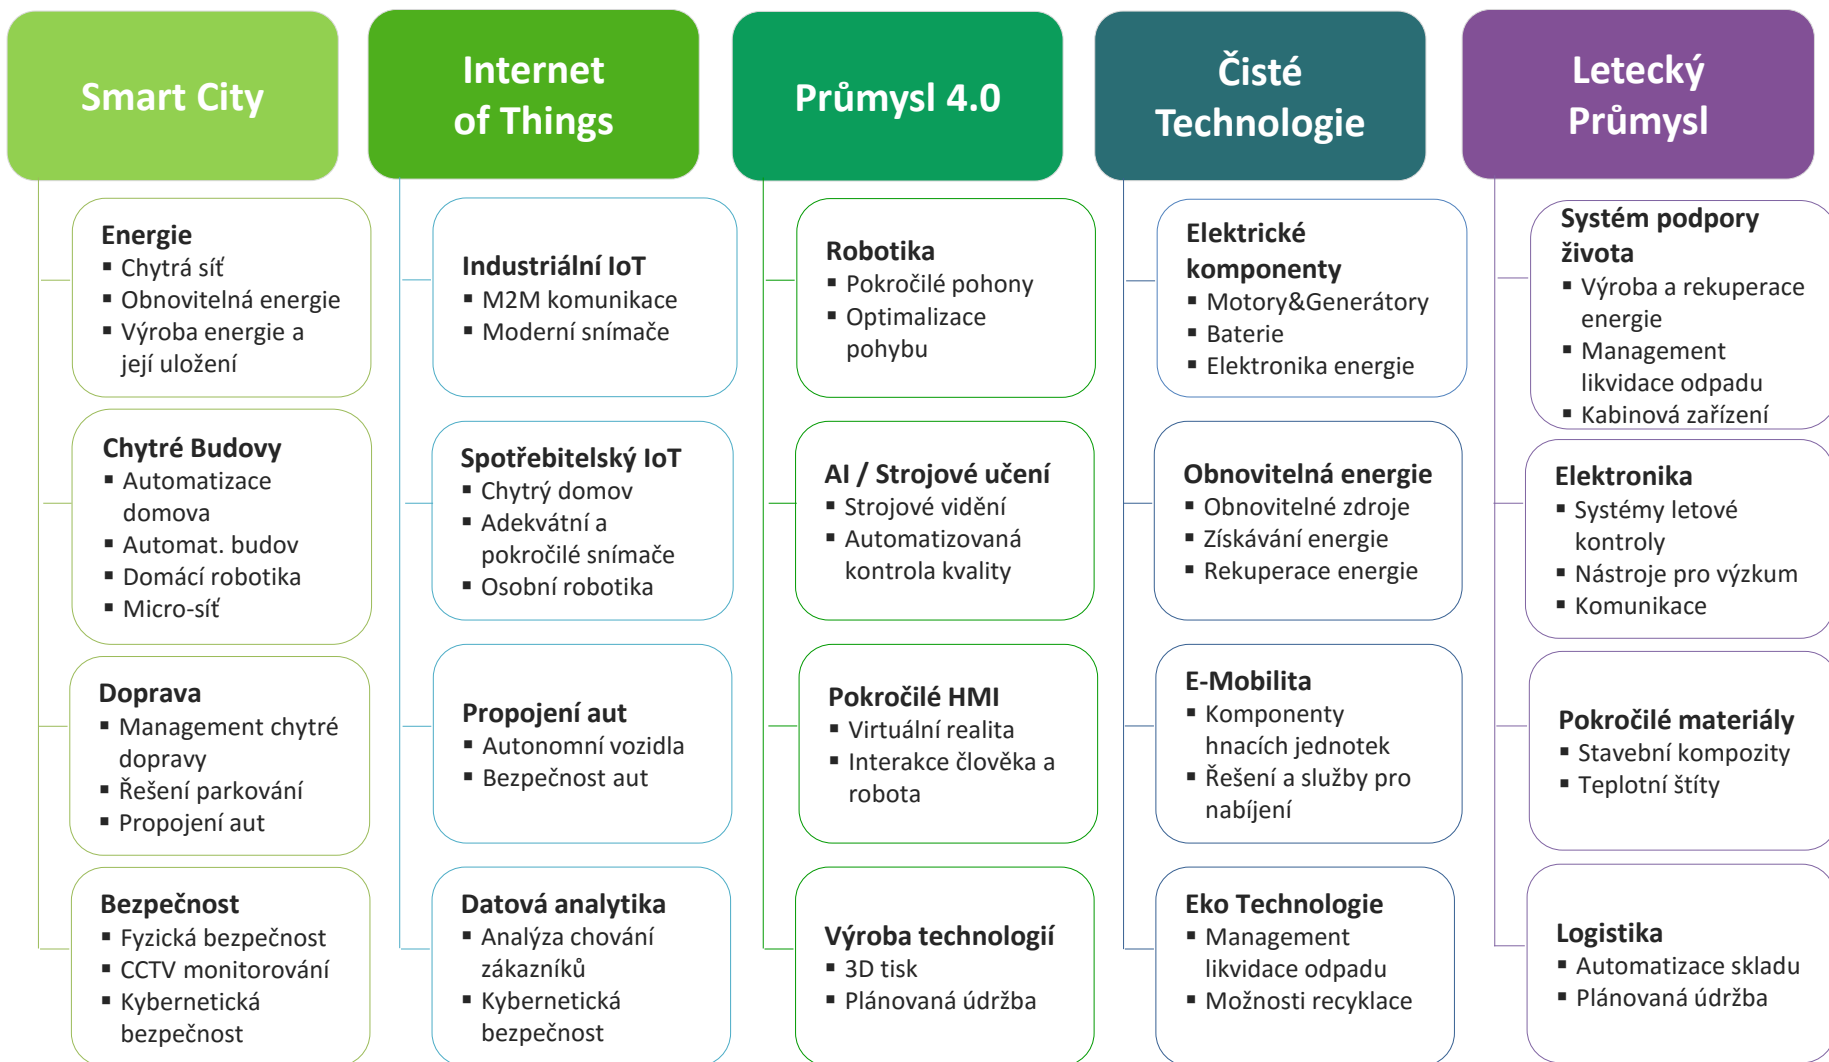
Smart City

Energie
▪ Chytrá síť
▪ Obnovitelná energie
▪ Výroba energie a její uložení

Chytré Budovy
▪ Automatizace domova
▪ Automat. budov
▪ Domácí robotika
▪ Micro-síť

Doprava
▪ Management chytré dopravy
▪ Řešení parkování
▪ Propojení aut

Bezpečnost
▪ Fyzická bezpečnost
▪ CCTV monitorování
▪ Kybernetická bezpečnost

Internet of Things

Industriální IoT
▪ M2M komunikace
▪ Moderní snímače

Spotřebitelský IoT
▪ Chytrý domov
▪ Adekvátní a pokročilé snímače
▪ Osobní robotika

Propojení aut
▪ Autonomní vozidla
▪ Bezpečnost aut

Datová analytika
▪ Analýza chování zákazníků
▪ Kybernetická bezpečnost

Průmysl 4.0

Robotika
▪ Pokročilé pohony
▪ Optimalizace pohybu

AI / Strojové učení
▪ Strojové vidění
▪ Automatizovaná kontrola kvality

Pokročilé HMI
▪ Virtuální realita
▪ Interakce člověka a robota

Výroba technologií
▪ 3D tisk
▪ Plánovaná údržba

Čisté Technologie

Elektrické komponenty
▪ Motory&Generátory
▪ Baterie
▪ Elektronika energie

Obnovitelná energie
▪ Obnovitelné zdroje
▪ Získávání energie
▪ Rekuperace energie

E-Mobilita
▪ Komponenty hnacích jednotek
▪ Řešení a služby pro nabíjení

Eko Technologie
▪ Management likvidace odpadu
▪ Možnosti recyklace

Letecký Průmysl

Systém podpory života
▪ Výroba a rekuperace energie
▪ Management likvidace odpadu
▪ Kabinová zařízení

Elektronika
▪ Systémy letové kontroly
▪ Nástroje pro výzkum
▪ Komunikace

Pokročilé materiály
▪ Stavební kompozity
▪ Teplotní štíty

Logistika
▪ Automatizace skladu
▪ Plánovaná údržba